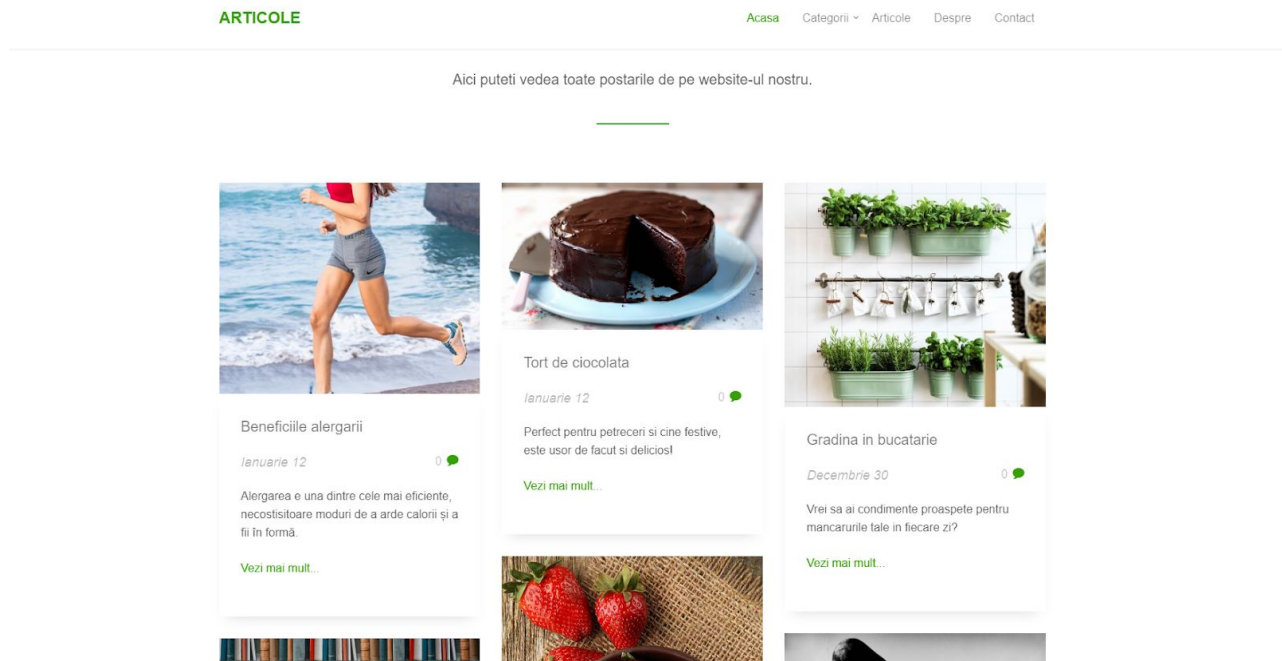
ARTICOLE

Acasa Categorii Articole Despre Contact

Aici puteti vedea toate postarile de pe website-ul nostru.

Beneficiile alergarii

Ianuarie 12

0

Alergarea e una dintre cele mai eficiente, necostisitoare moduri de a arde calorii și a fii în formă.

Vezi mai mult...

Tort de ciocolata

Ianuarie 12

0

Perfect pentru petreceri si cine festive, este usor de facut si delicios!

Vezi mai mult...

Gradina in bucatarie

Decembrie 30

0

Vrei sa ai condimente proaspete pentru mancarurile tale in fiecare zi?

Vezi mai mult...